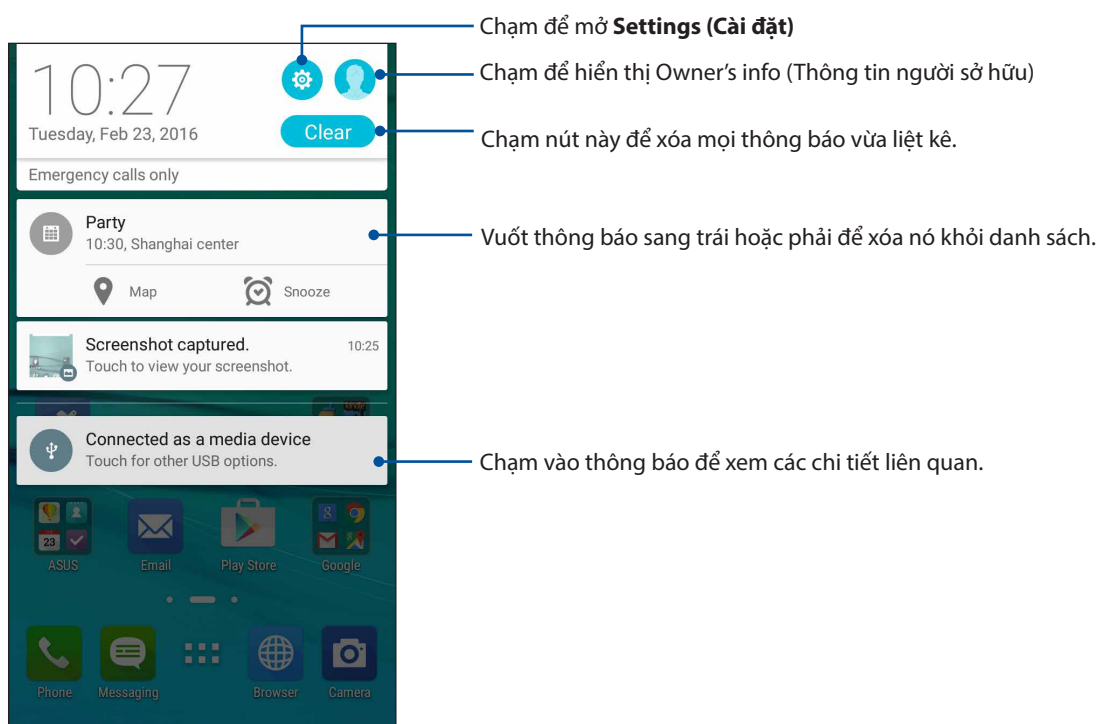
Chạm để mở **Settings (Cài đặt)**

10:27

Tuesday, Feb 23, 2016

Clear

Chạm để hiển thị Owner's info (Thông tin người sở hữu)

Chạm nút này để xóa mọi thông báo vừa liệt kê.

Emergency calls only

Party
10:30, Shanghai center

Map

Snooze

Vuốt thông báo sang trái hoặc phải để xóa nó khỏi danh sách.

Screenshot captured.
Touch to view your screenshot.

10:25

Connected as a media device
Touch for other USB options.

Chạm vào thông báo để xem các chi tiết liên quan.

ASUS

Email

Play Store

Google

Phone

Messaging

Browser

Camera